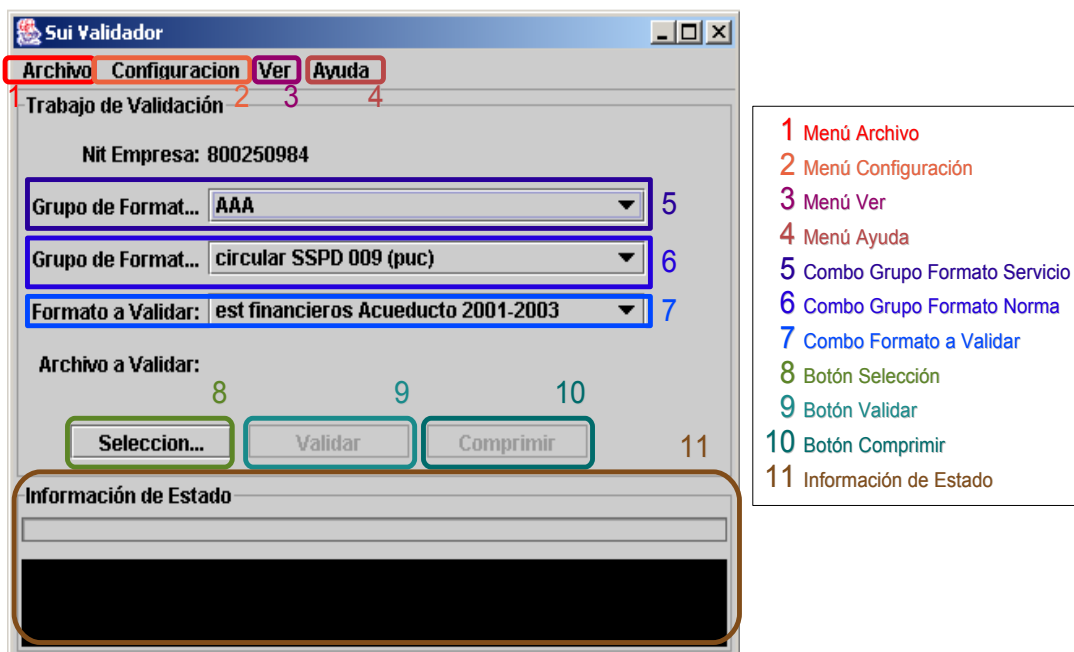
Sui Validador

Archivo Configuracion Ver Ayuda

1 2 3 4

Trabajo de Validación

Nit Empresa: 800250984

Grupo de Format... AAA 5

Grupo de Format... circular SSPD 009 (puc) 6

Formato a Validar: est financieros Acueducto 2001-2003 7

Archivo a Validar:

8 9 10

Seleccion... Validar Comprimir

11

Información de Estado

1 Menú Archivo
2 Menú Configuración
3 Menú Ver
4 Menú Ayuda
5 Combo Grupo Formato Servicio
6 Combo Grupo Formato Norma
7 Combo Formato a Validar
8 Botón Selección
9 Botón Validar
10 Botón Comprimir
11 Información de Estado